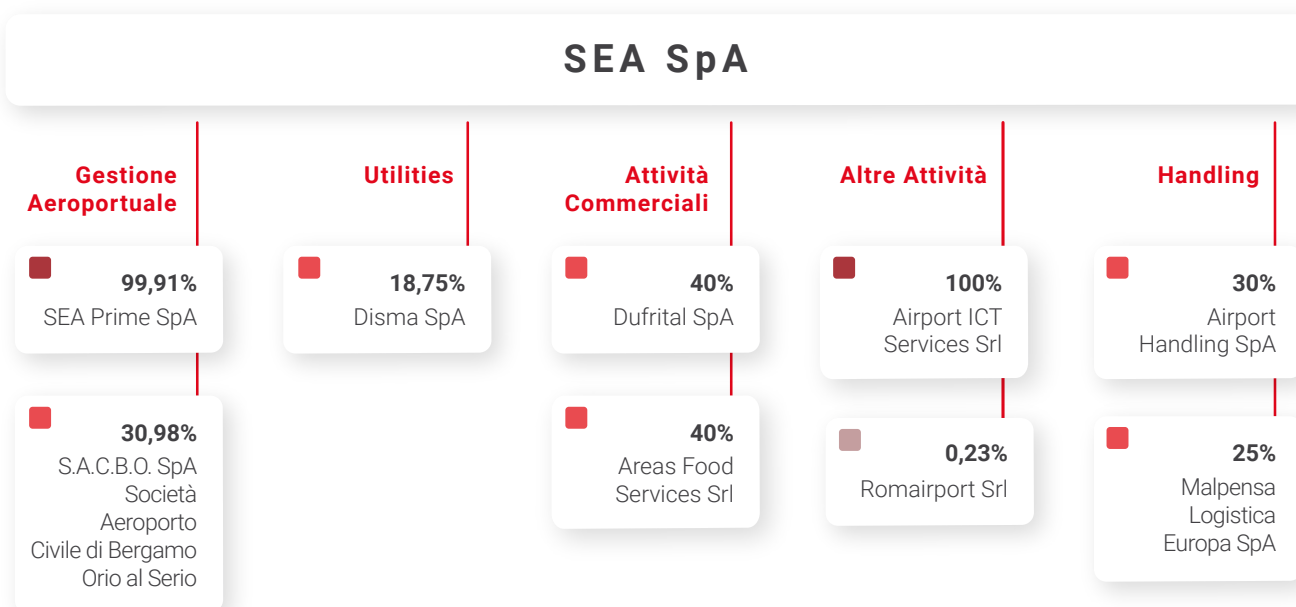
SEA SpA

Gestione Aeroportuale

99,91%
SEA Prime SpA

30,98%
S.A.C.B.O. SpA Società Aeroporto Civile di Bergamo Orio al Serio

Utilities

18,75%
Disma SpA

Attività Commerciali

40%
Dufrital SpA

40%
Areas Food Services Srl

Altre Attività

100%
Airport ICT Services Srl

0,23%
Romairport Srl

Handling

30%
Airport Handling SpA

25%
Malpensa Logistica Europa SpA